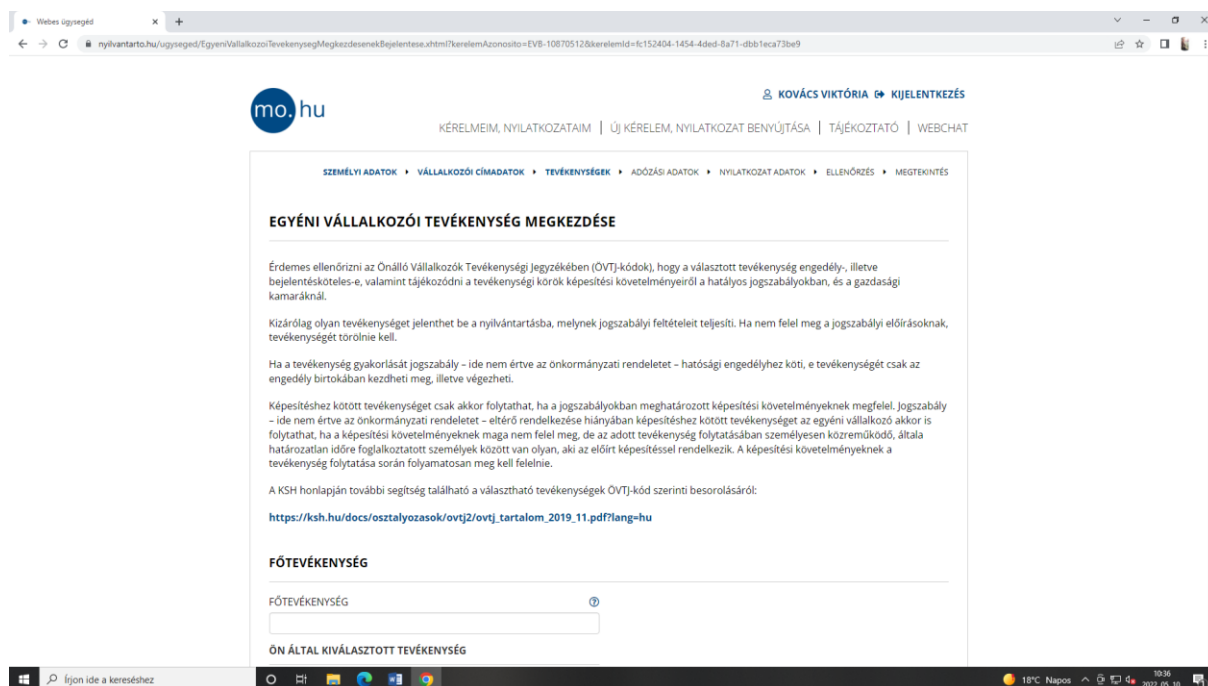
Webes ügysegéd

nyilvantarto.hu/ugyseged/EgyeniVallalkozoiTevekenysegMegkezdesenekBejelentese.xhtml?kerelemAzonosito=EVB-10870512&kerelemId=fc152404-1454-4ded-8a71-dbb1eca73be9

mo.hu

KOVÁCS VIKTÓRIA KIJELENTKEZÉS

KÉRELMEIM, NYILATKOZATAIM | ÚJ KÉRELEM, NYILATKOZAT BENYÚJTÁSA | TÁJÉKOZTATÓ | WEBCHAT

SZEMÉLYI ADATOK ▸ VÁLLALKOZÓI CÍMADATOK ▸ TEVÉKENYSÉGEK ▸ ADÓZÁSI ADATOK ▸ NYILATKOZAT ADATOK ▸ ELLENŐRZÉS ▸ MEGTEKINTÉS

EGYÉNI VÁLLALKOZÓI TEVÉKENYSÉG MEGKEZDÉSE

Érdemes ellenőrizni az Önálló Vállalkozók Tevékenységi Jegyzékében (ÖVTJ-kódok), hogy a választott tevékenység engedély-, illetve bejelentésköteles-e, valamint tájékozódni a tevékenységi körök képesítési követelményeiről a hatályos jogszabályokban, és a gazdasági kamaráknál.

Kizárólag olyan tevékenységet jelenthet be a nyilvántartásba, melynek jogszabályi feltételeit teljesíti. Ha nem felel meg a jogszabályi előírásoknak, tevékenységét törölnie kell.

Ha a tevékenység gyakorlását jogszabály – ide nem értve az önkormányzati rendeletet – hatósági engedélyhez köti, e tevékenységét csak az engedély birtokában kezdheti meg, illetve végezheti.

Képesítéshez kötött tevékenységet csak akkor folytathat, ha a jogszabályokban meghatározott képesítési követelményeknek megfelel. Jogszabály – ide nem értve az önkormányzati rendeletet – eltérő rendelkezése hiányában képesítéshez kötött tevékenységet az egyéni vállalkozó akkor is folytathat, ha a képesítési követelményeknek maga nem felel meg, de az adott tevékenység folytatásában személyesen közreműködő, általa határozatlan időre foglalkoztatott személyek között van olyan, aki az előírt képesítéssel rendelkezik. A képesítési követelményeknek a tevékenység folytatása során folyamatosan meg kell felelnie.

A KSH honlapján további segítség található a választható tevékenységek ÖVTJ-kód szerinti besorolásáról:

https://ksh.hu/docs/osztalyozasok/ovtj2/ovtj_tartalom_2019_11.pdf?lang=hu

FŐTEVÉKENYSÉG

FŐTEVÉKENYSÉG

ÖN ÁLTAL KIVÁLASZTOTT TEVÉKENYSÉG

Írjon ide a kereséshez

18°C Napos 10:36 2022. 05. 10.